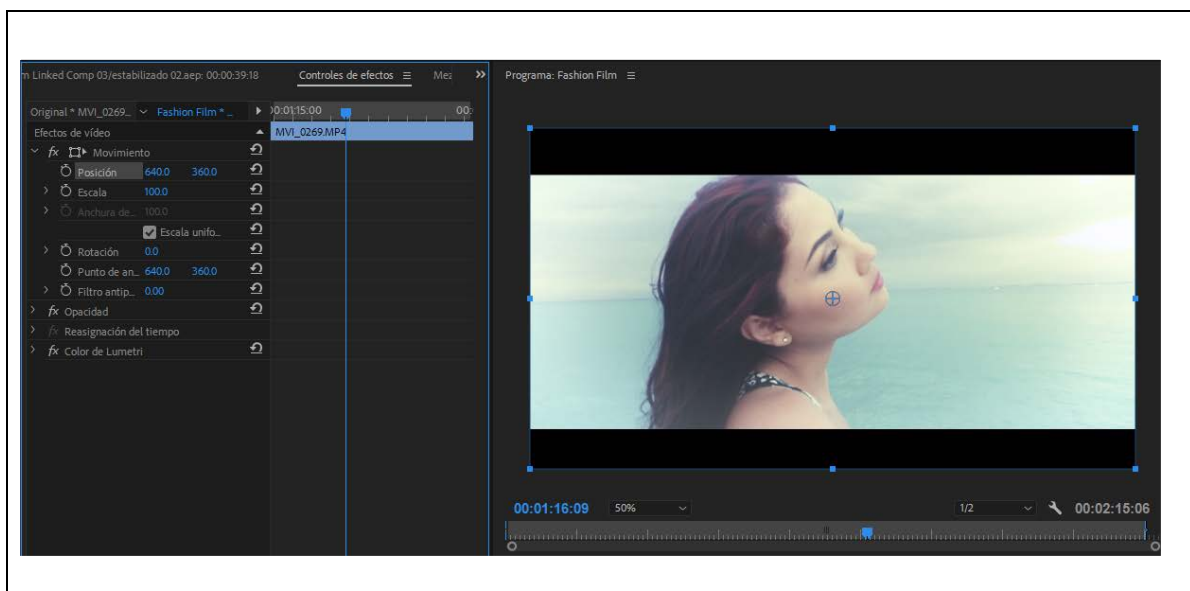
n Linked Comp 03/estabilizado 02.aep: 00:00:39:18
Controles de efectos ≡
Mez
»
Programa: Fashion Film ≡

Original * MVI_0269...
Fashion Film * ...
00:01:15:00
00:
Efectos de vídeo
MVI_0269.MP4
fx Movimiento
Posición 640.0 360.0
Escala 100.0
Anchura de... 100.0
Escala unifo...
Rotación 0.0
Punto de an... 640.0 360.0
Filtro antip... 0.00
fx Opacidad
fx Reasignación del tiempo
fx Color de Lumetri

00:01:16:09
50%
1/2
00:02:15:06